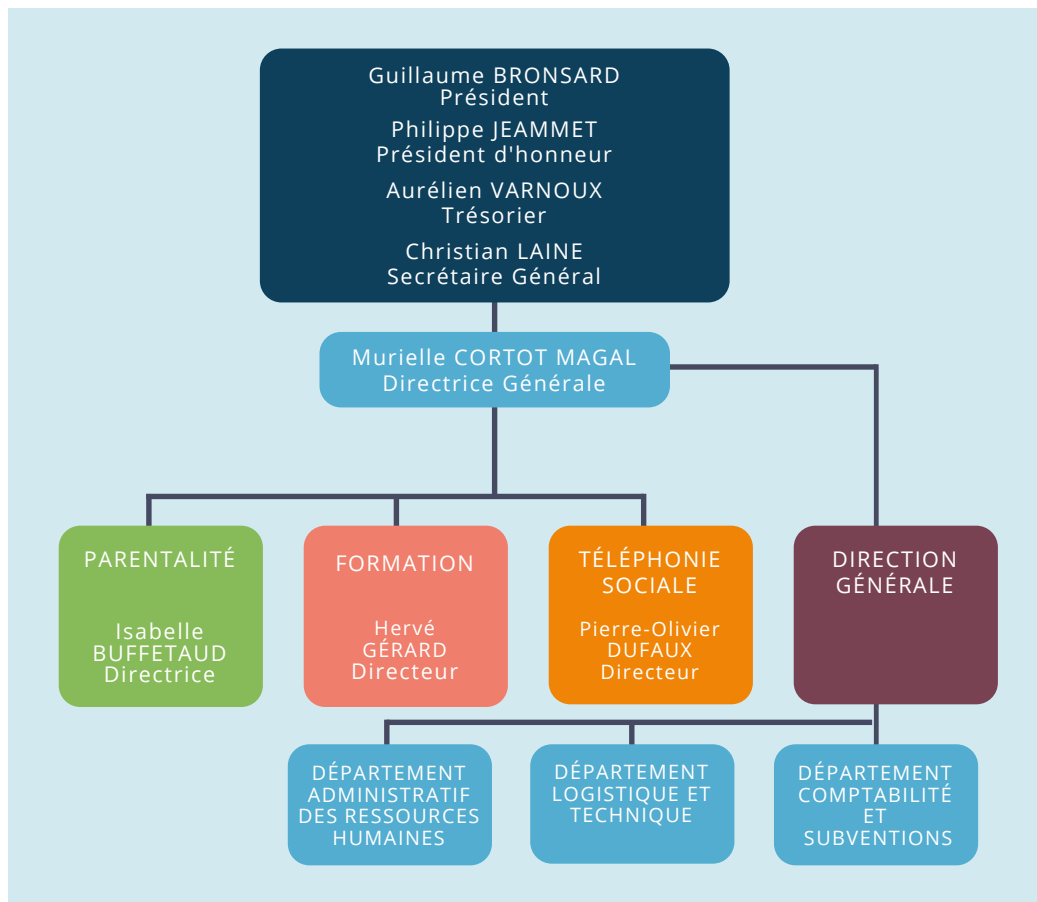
Guillaume BRONSARD
Président

Philippe JEAMMET
Président d'honneur

Aurélien VARNOUX
Trésorier

Christian LAINE
Secrétaire Général

Murielle CORTOT MAGAL
Directrice Générale

PARENTALITÉ

Isabelle BUFFETAUD
Directrice

FORMATION

Hervé GÉRARD
Directeur

TÉLÉPHONIE SOCIALE

Pierre-Olivier DUFAUX
Directeur

DIRECTION GÉNÉRALE

DÉPARTEMENT ADMINISTRATIF DES RESSOURCES HUMAINES

DÉPARTEMENT LOGISTIQUE ET TECHNIQUE

DÉPARTEMENT COMPTABILITÉ ET SUBVENTIONS